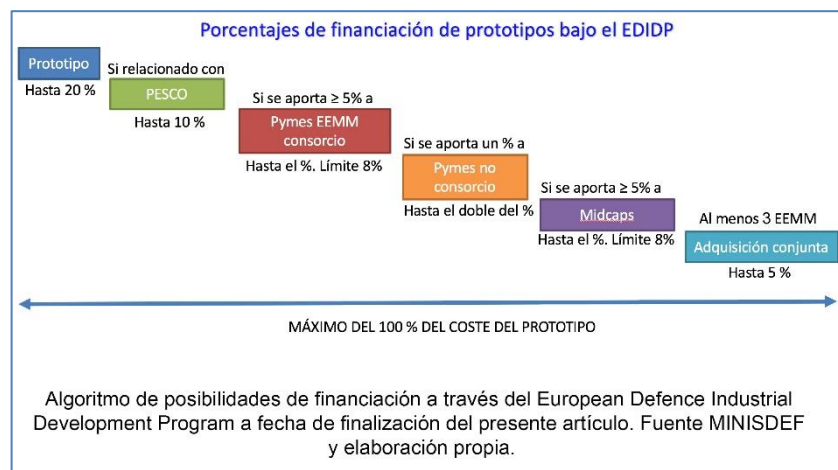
Porcentajes de financiación de prototipos bajo el EDIDP

Prototipo
Hasta 20 %

Si relacionado con
PESCO
Hasta 10 %

Si se aporta ≥ 5% a
Pymes EEMM consorcio
Hasta el %. Límite 8%

Si se aporta un % a
Pymes no consorcio
Hasta el doble del %

Si se aporta ≥ 5% a
Midcaps
Hasta el %. Límite 8%

Al menos 3 EEMM
Adquisición conjunta
Hasta 5 %

MÁXIMO DEL 100 % DEL COSTE DEL PROTOTIPO

Algoritmo de posibilidades de financiación a través del European Defence Industrial Development Program a fecha de finalización del presente artículo. Fuente MINISDEF y elaboración propia.